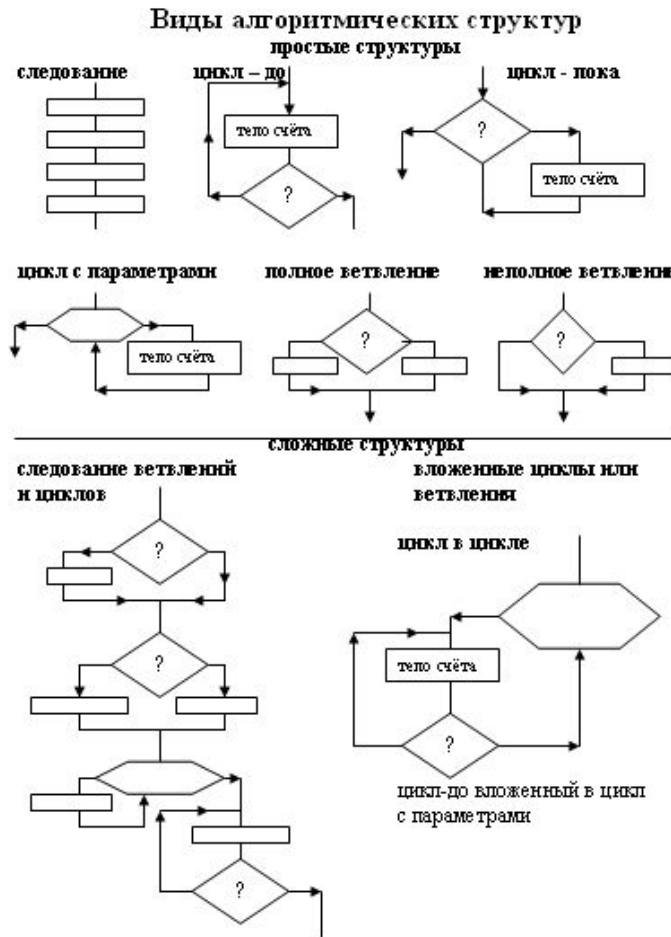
Виды алгоритмических структур

простые структуры

следование

цикл – до

тело счёта

?

цикл - пока

?

тело счёта

цикл с параметрами

тело счёта

полное ветвление

?

неполное ветвлени

?

сложные структуры

следование ветвлений и циклов

?

?

?

вложенные циклы или ветвления

цикл в цикле

тело счёта

?

цикл-до вложенный в цикл с параметрами